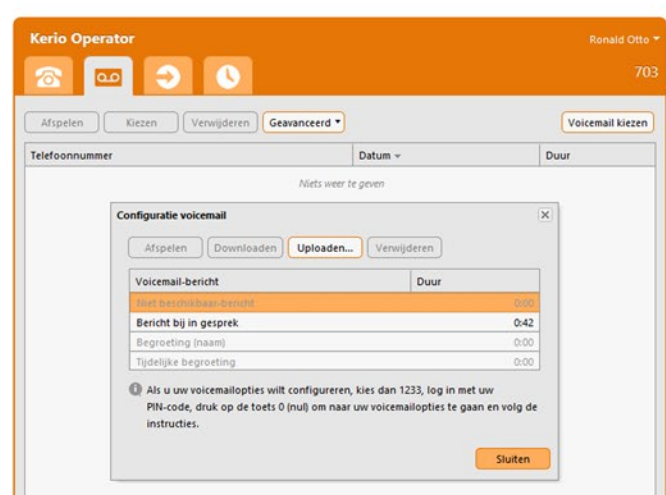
Kerio Operator

Ronald Otto

703

Afspelen Kiezen Verwijderen Geavanceerd

Voicemail kiezen

| Telefoonnummer | Datum | Duur |
|---|---|---|
| Niets weer te geven | | |

Configuratie voicemail

Afspelen Downloaden Uploaden... Verwijderen

| Voicemail-bericht | Duur |
|---|---|
| Niet beschikbaar-bericht | 0:00 |
| Bericht bij in gesprek | 0:42 |
| Begroeting (naam) | 0:00 |
| Tijdelijke begroeting | 0:00 |

Als u uw voicemailopties wilt configureren, kies dan 1233, log in met uw PIN-code, druk op de toets 0 (nul) om naar uw voicemailopties te gaan en volg de instructies.

Sluiten